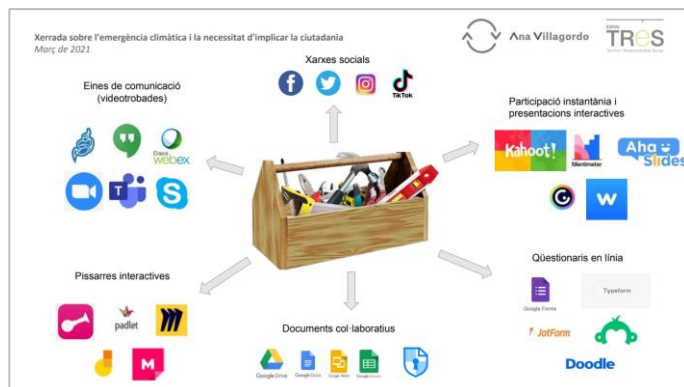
Xerrada sobre l'emergència climàtica i la necessitat d'implicar la ciutadania
Març de 2021

Ana Villagordo

TRES

Xarxes socials

TikTok

Eines de comunicació (videotrobades)

Cisco webex

Participació instantània i presentacions interactives

Kahoot!

Mentimeter

AhaSlides

Qüestionaris en línia

Google Forms

Typeform

JotForm

Doodle

Pissarres interactives

padlet

Documents col·laboratius

Google Drive

Google Docs

Google Slides

Google Sheets